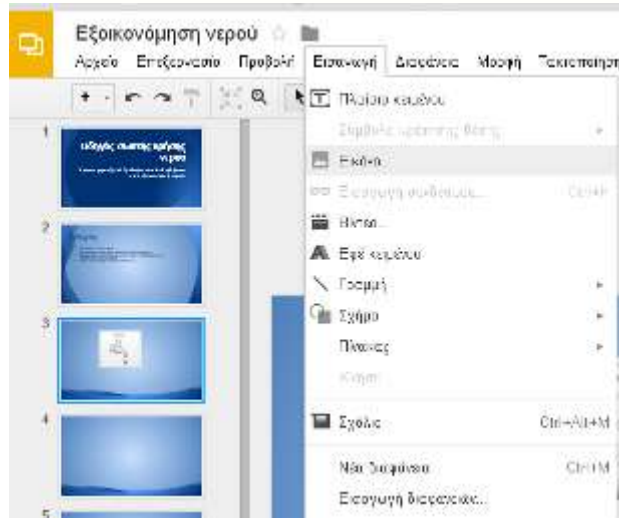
Εξοικονόμηση νερού

Αρχείο Επεξεργασία Προβολή Εισαγωγή Διαφάνεια Μορφή Τακτοποίηση

1 Οδηγός σωστής χρήσης νερού

2

3

4

5

Πλαίσιο κειμένου
Σύμβολα χρήσης βάσης
Εικόνα
Εισαγωγή συνδέσμου... Ctrl+K
Βίντεο...
Εφέ κειμένου
Γραμμή
Σχήμα
Πίνακας
Κιτάπ
Σχόλιο Ctrl+Alt+M
Νέα διαφάνεια Ctrl+M
Εισαγωγή διαφανειών...